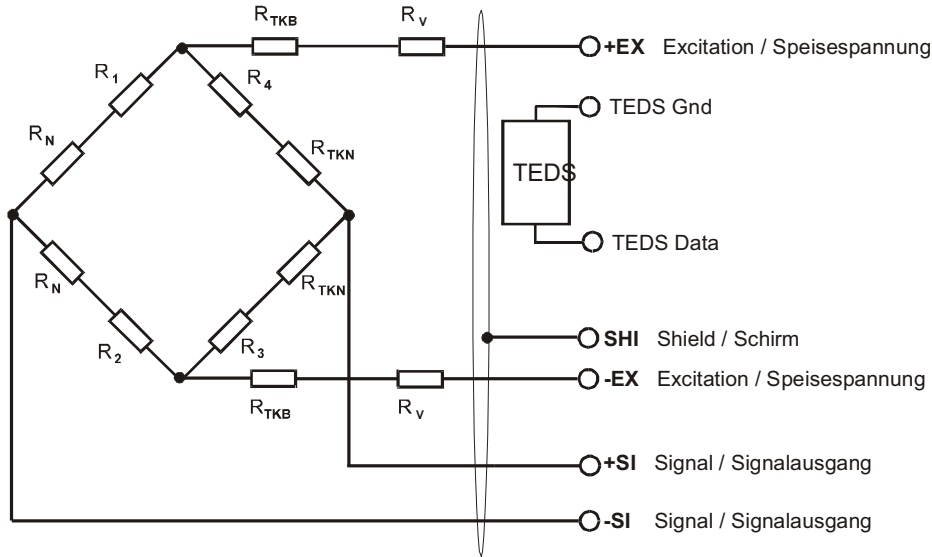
$R_{TKB}$ $R_V$ +EX Excitation / Speisespannung

$R_1$ $R_4$

$R_N$ $R_{TKN}$

TEDS Gnd

TEDS

TEDS Data

$R_N$ $R_{TKN}$

$R_2$ $R_3$

SHI Shield / Schirm

$R_{TKB}$ $R_V$ -EX Excitation / Speisespannung

+SI Signal / Signalausgang

-SI Signal / Signalausgang